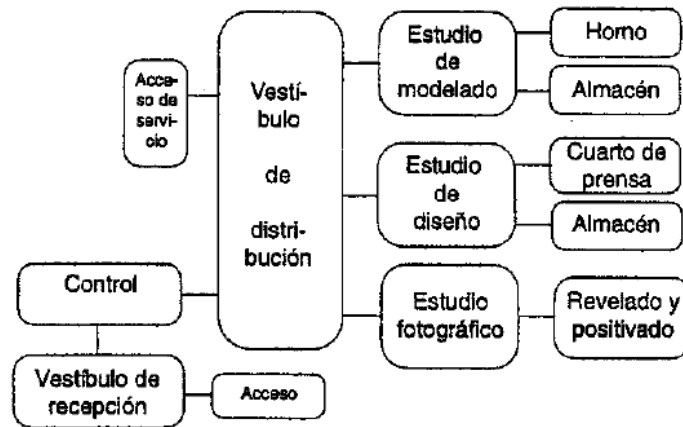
Acceso de servicio

Vestíbulo de distribución

Estudio de modelado

Horno

Almacén

Estudio de diseño

Cuarto de prensa

Almacén

Control

Estudio fotográfico

Revelado y positivado

Vestíbulo de recepción

Acceso